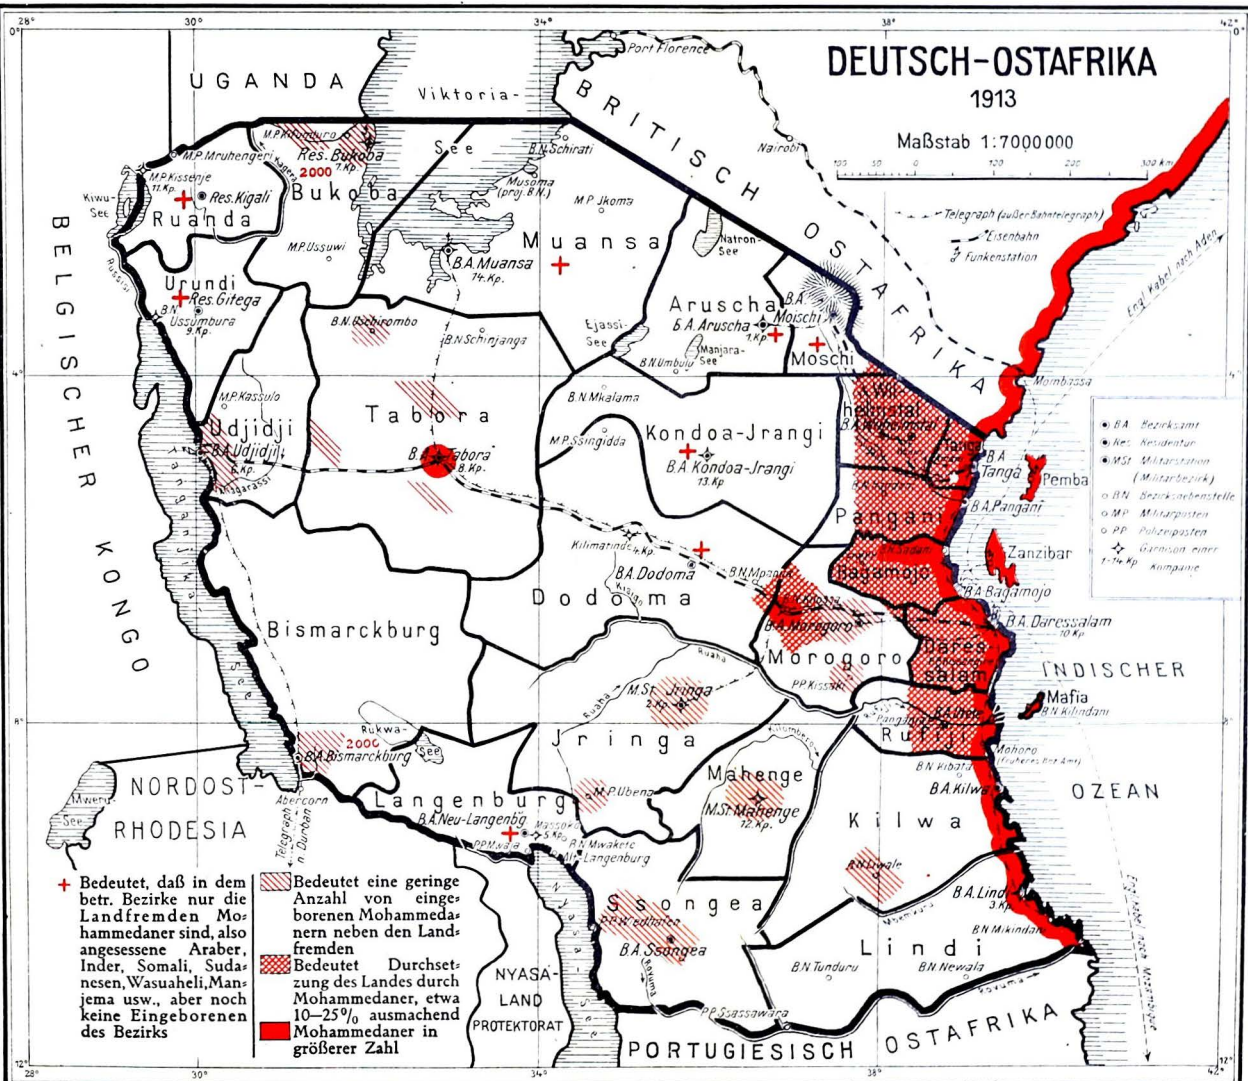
DEUTSCH-OSTAFRIKA
1913
Maßstab 1:7000000
100 50 0 100 200 300 Km

Telegraph (außer Bahntelegraph)
Eisenbahn
Funkenstation

B.A. Bezirksamt
Res. Residentur
M.St. Militärstation (Militärbezirk)
B.N. Bezirksnebenstelle
M.P. Militärposten
P.P. Polizeiposten
1-14 Kp Garnison einer Kompanie

28° 30° 34° 38° 42°
0° 4° 8° 12°

UGANDA
Viktoria-See
Port Florence
BRITISCH OSTAFRIKA
Nairobi
Engl. Kabel nach Aden
Mombassa
M.P. Kifumbiro
Res. Bukoba 7.Kp.
2000
Bukoba
M.P. Mruhengeri
M.P. Kissenje 11.Kp.
Kiwu-See
Res. Kigali
Ruanda
B.N. Schirati
Musoma (proj. B.N.)
M.P. Jkoma
Muansa
M.P. Ussuwi
B.A. Muansa 14.Kp.
Natron-See
Urundi
Res. Gitega
Ussumbura 9.Kp.
Russisi
BELGISCHER KONGO
B.N. Uschirombo
B.N. Schinjanga
Ejassi-See
Aruscha
B.A. Aruscha 1.Kp
B.A. Moschi
Moschi
Manjara-See
B.N. Umbulu
M.P. Kassulo
Tabora
Udjidji
B.A. Udjidji 6.Kp.
Tanganjika See
Kigoma
B.N. Mkalama
M.P. Ssingidda
Kondoa-Jrangi
B.A. Kondoa-Jrangi 13.Kp
B.A. Tabora 8.Kp.
Wilhelmstal
B.A. Wilhelmstal
Tanga
B.A. Tanga
Pemba
Pangani
B.A. Pangani
Kilimatinde 4.Kp.
B.A. Dodoma
B.N. Mpapua
Dodoma
B.N. Sadani
Bagamojo
Zanzibar
B.A. Bagamojo
B.N. Kilossa
B.A. Morogoro
Morogoro
Dar es salam
B.A. Daressalam 10 Kp
Bismarckburg
INDISCHER OZEAN
Ruaha
M.St. Jringa 2.Kp.
P.P. Kissaki
Pangani
B.A. Rufiji
Rufiji
Mafia
B.N. Kilindoni
Rukwa-See
2000
B.A. Bismarckburg
Jringa
Mohoro (früheres Bez.Amt)
Kilombero
Mahenge
M.St. Mahenge 12.Kp.
B.N. Kibata
B.A. Kilwa
NORDOST-RHODESIA
Mweru-See
Abercorn
Telegraph n. Durban
Langenburg
M.P. Ubena
B.A. Neu-Langenburg
Massoko 5.Kp
B.N. Mwakete
Alt-Langenburg
P.P. Mwaja
Kilwa
B.N. Liwale
Ssongea
P.P. Wiedhafen
B.A. Ssongea
B.A. Lindi 3.Kp
Lindi
B.N. Mikindani
B.N. Tunduru
B.N. Newala
Rovuma
NYASA-LAND PROTEKTORAT
P.P. Ssassawara
PORTUGIESISCH OSTAFRIKA
Engl. Kabel nach Mozambique

+ Bedeutet, daß in dem betr. Bezirke nur die Landfremden Mohammedaner sind, also angesessene Araber, Inder, Somali, Sudanesen, Wasuaheli, Manjema usw., aber noch keine Eingeborenen des Bezirks

Bedeutet eine geringe Anzahl von eingeborenen Mohammedanern neben den Landfremden
Bedeutet Durchsetzung des Landes durch Mohammedaner, etwa 10—25% ausmachend
Mohammedaner in größerer Zahl